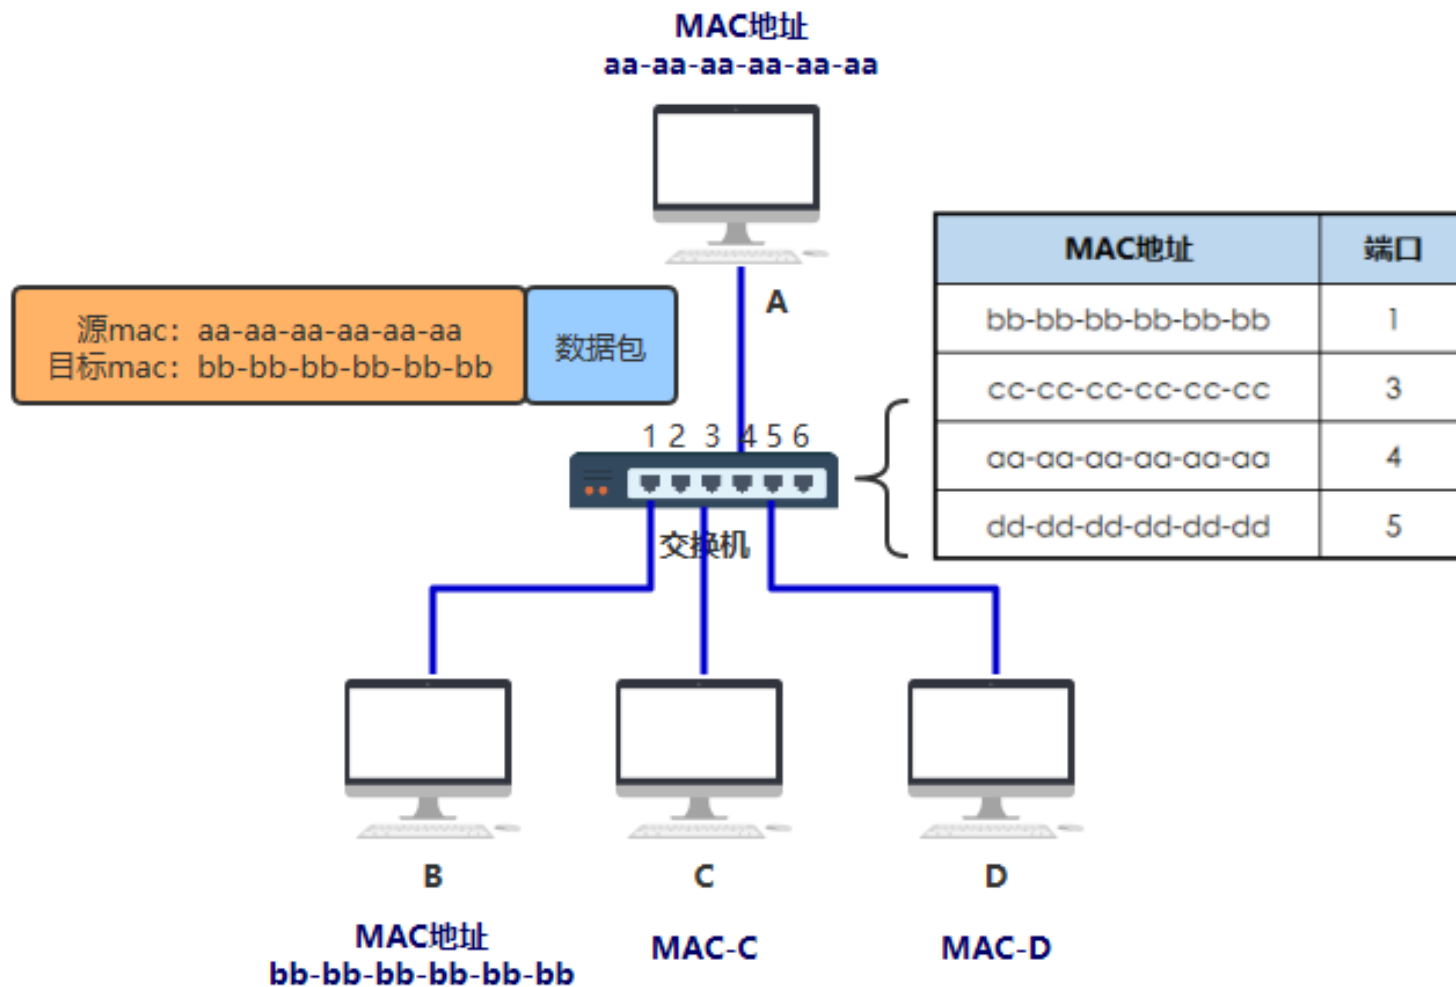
MAC地址
aa-aa-aa-aa-aa-aa

A

源mac：aa-aa-aa-aa-aa-aa
目标mac：bb-bb-bb-bb-bb-bb

数据包

1 2 3 4 5 6

交换机

| MAC地址 | 端口 |
|---|---|
| bb-bb-bb-bb-bb-bb | 1 |
| cc-cc-cc-cc-cc-cc | 3 |
| aa-aa-aa-aa-aa-aa | 4 |
| dd-dd-dd-dd-dd-dd | 5 |

B

MAC地址
bb-bb-bb-bb-bb-bb

C

MAC-C

D

MAC-D